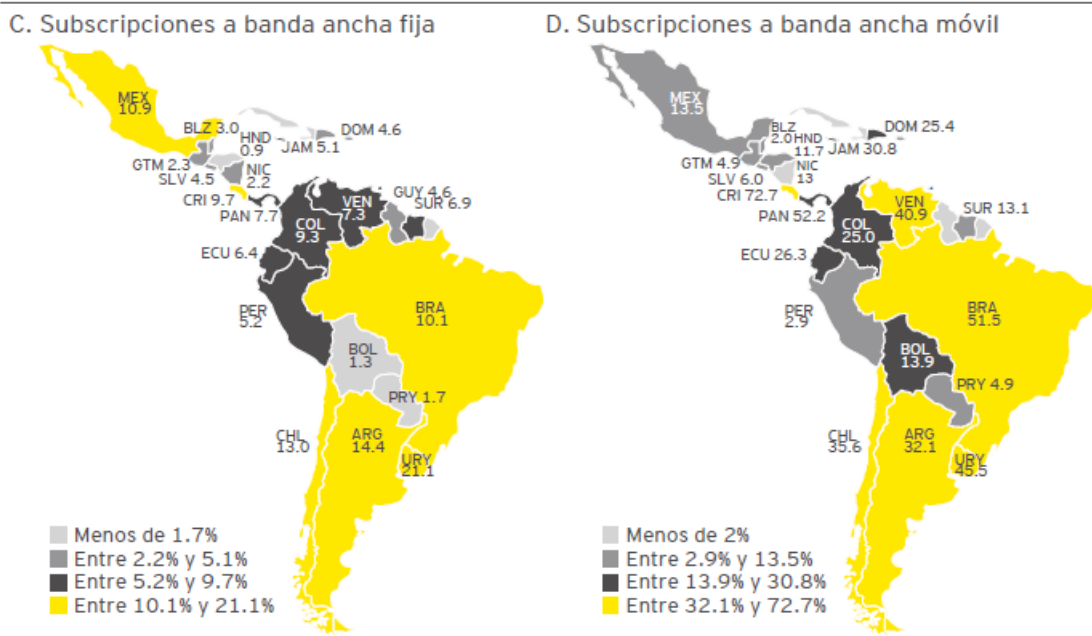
C. Subscripciones a banda ancha fija

MEX 10.9
BLZ 3.0
HND 0.9
DOM 4.6
JAM 5.1
GTM 2.3
NIC 2.2
SLV 4.5
CRI 9.7
GUY 4.6
PAN 7.7
VEN 7.3
SUR 6.9
COL 9.3
ECU 6.4
PER 5.2
BRA 10.1
BOL 1.3
PRY 1.7
CHL 13.0
ARG 14.4
URY 21.1

Menos de 1.7%
Entre 2.2% y 5.1%
Entre 5.2% y 9.7%
Entre 10.1% y 21.1%

D. Subscripciones a banda ancha móvil

MEX 13.5
BLZ 2.0
HND 11.7
DOM 25.4
JAM 30.8
GTM 4.9
NIC 13
SLV 6.0
CRI 72.7
PAN 52.2
VEN 40.9
SUR 13.1
COL 25.0
ECU 26.3
PER 2.9
BRA 51.5
BOL 13.9
PRY 4.9
CHL 35.6
ARG 32.1
URY 45.5

Menos de 2%
Entre 2.9% y 13.5%
Entre 13.9% y 30.8%
Entre 32.1% y 72.7%